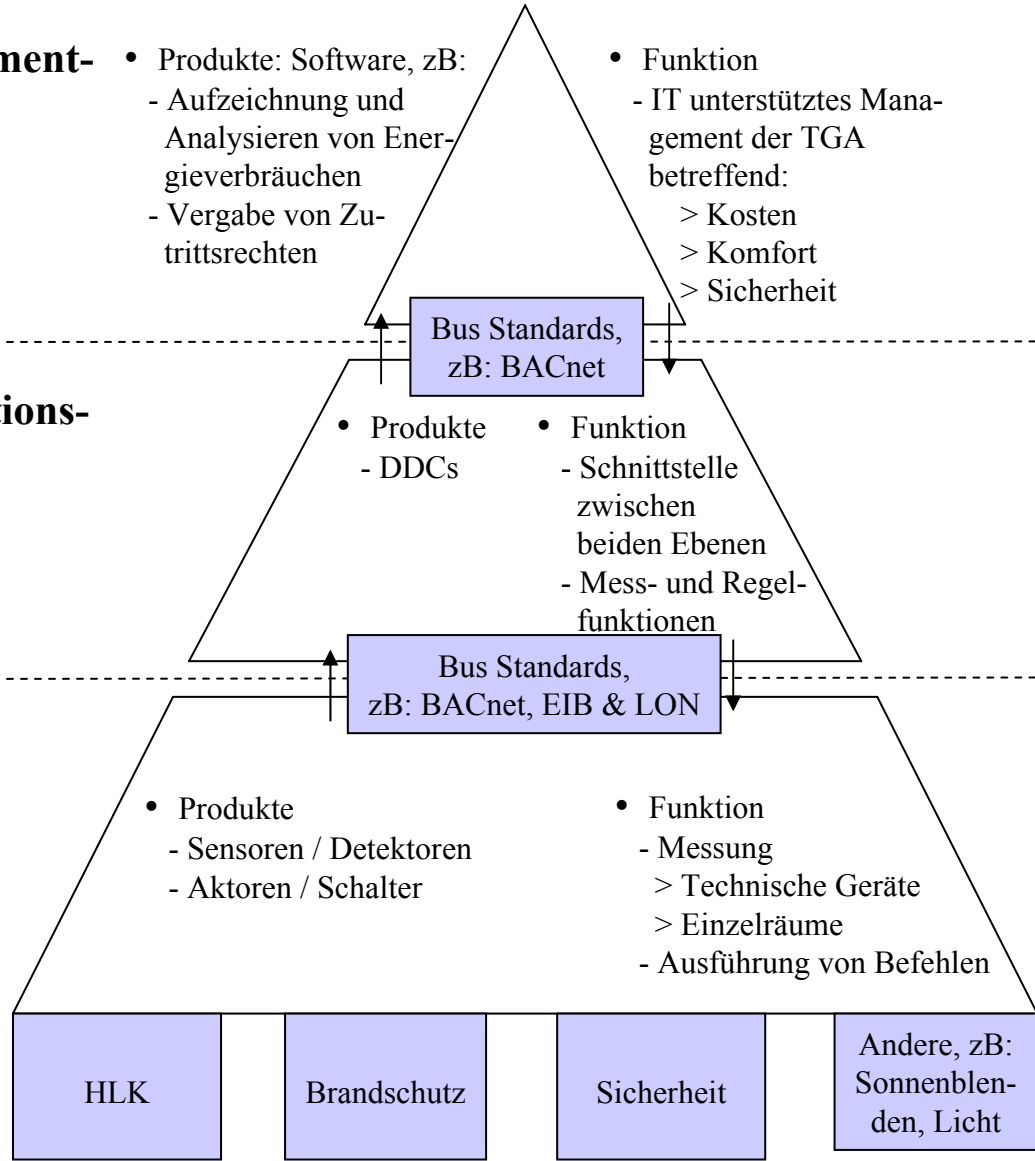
ment-

• Produkte: Software, zB:
- Aufzeichnung und Analysieren von Energieverbräuchen
- Vergabe von Zutrittsrechten

• Funktion
- IT unterstütztes Management der TGA betreffend:
> Kosten
> Komfort
> Sicherheit

Bus Standards, zB: BACnet

tions-

• Produkte
- DDCs

• Funktion
- Schnittstelle zwischen beiden Ebenen
- Mess- und Regelfunktionen

Bus Standards, zB: BACnet, EIB & LON

• Produkte
- Sensoren / Detektoren
- Aktoren / Schalter

• Funktion
- Messung
> Technische Geräte
> Einzelräume
- Ausführung von Befehlen

HLK

Brandschutz

Sicherheit

Andere, zB: Sonnenblenden, Licht